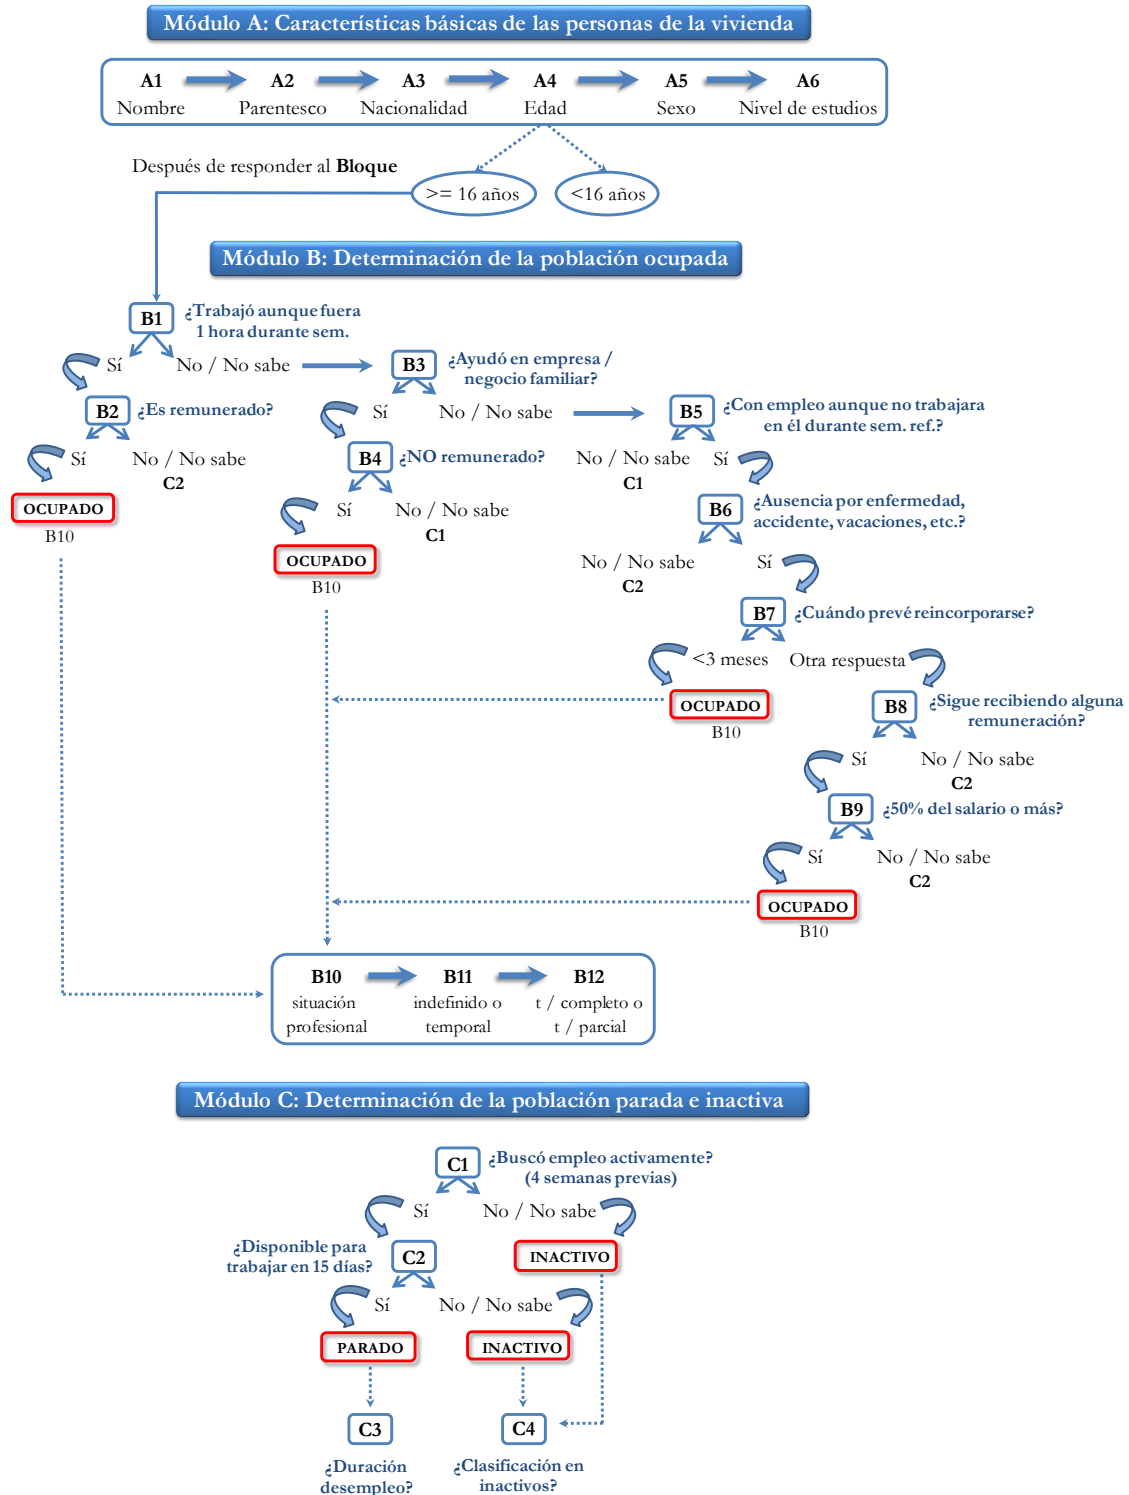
Módulo A: Características básicas de las personas de la vivienda

A1 Nombre
A2 Parentesco
A3 Nacionalidad
A4 Edad
A5 Sexo
A6 Nivel de estudios

Después de responder al Bloque

>= 16 años
<16 años

Módulo B: Determinación de la población ocupada

B1 ¿Trabajó aunque fuera 1 hora durante sem.

Sí
No / No sabe

B2 ¿Es remunerado?

Sí
No / No sabe
C2

OCUPADO
B10

B3 ¿Ayudó en empresa / negocio familiar?

Sí
No / No sabe

B4 ¿NO remunerado?

Sí
No / No sabe
C1

OCUPADO
B10

B5 ¿Con empleo aunque no trabajara en él durante sem. ref.?

No / No sabe
C1
Sí

B6 ¿Ausencia por enfermedad, accidente, vacaciones, etc.?

No / No sabe
C2
Sí

B7 ¿Cuándo prevé reincorporarse?

<3 meses
Otra respuesta

OCUPADO
B10

B8 ¿Sigue recibiendo alguna remuneración?

Sí
No / No sabe
C2

B9 ¿50% del salario o más?

Sí
No / No sabe
C2

OCUPADO
B10

B10 situación profesional
B11 indefinido o temporal
B12 t / completo o t / parcial

Módulo C: Determinación de la población parada e inactiva

C1 ¿Buscó empleo activamente? (4 semanas previas)

Sí
No / No sabe

INACTIVO

¿Disponible para trabajar en 15 días?
C2

Sí
No / No sabe

PARADO
INACTIVO

C3
¿Duración desempleo?

C4
¿Clasificación en inactivos?